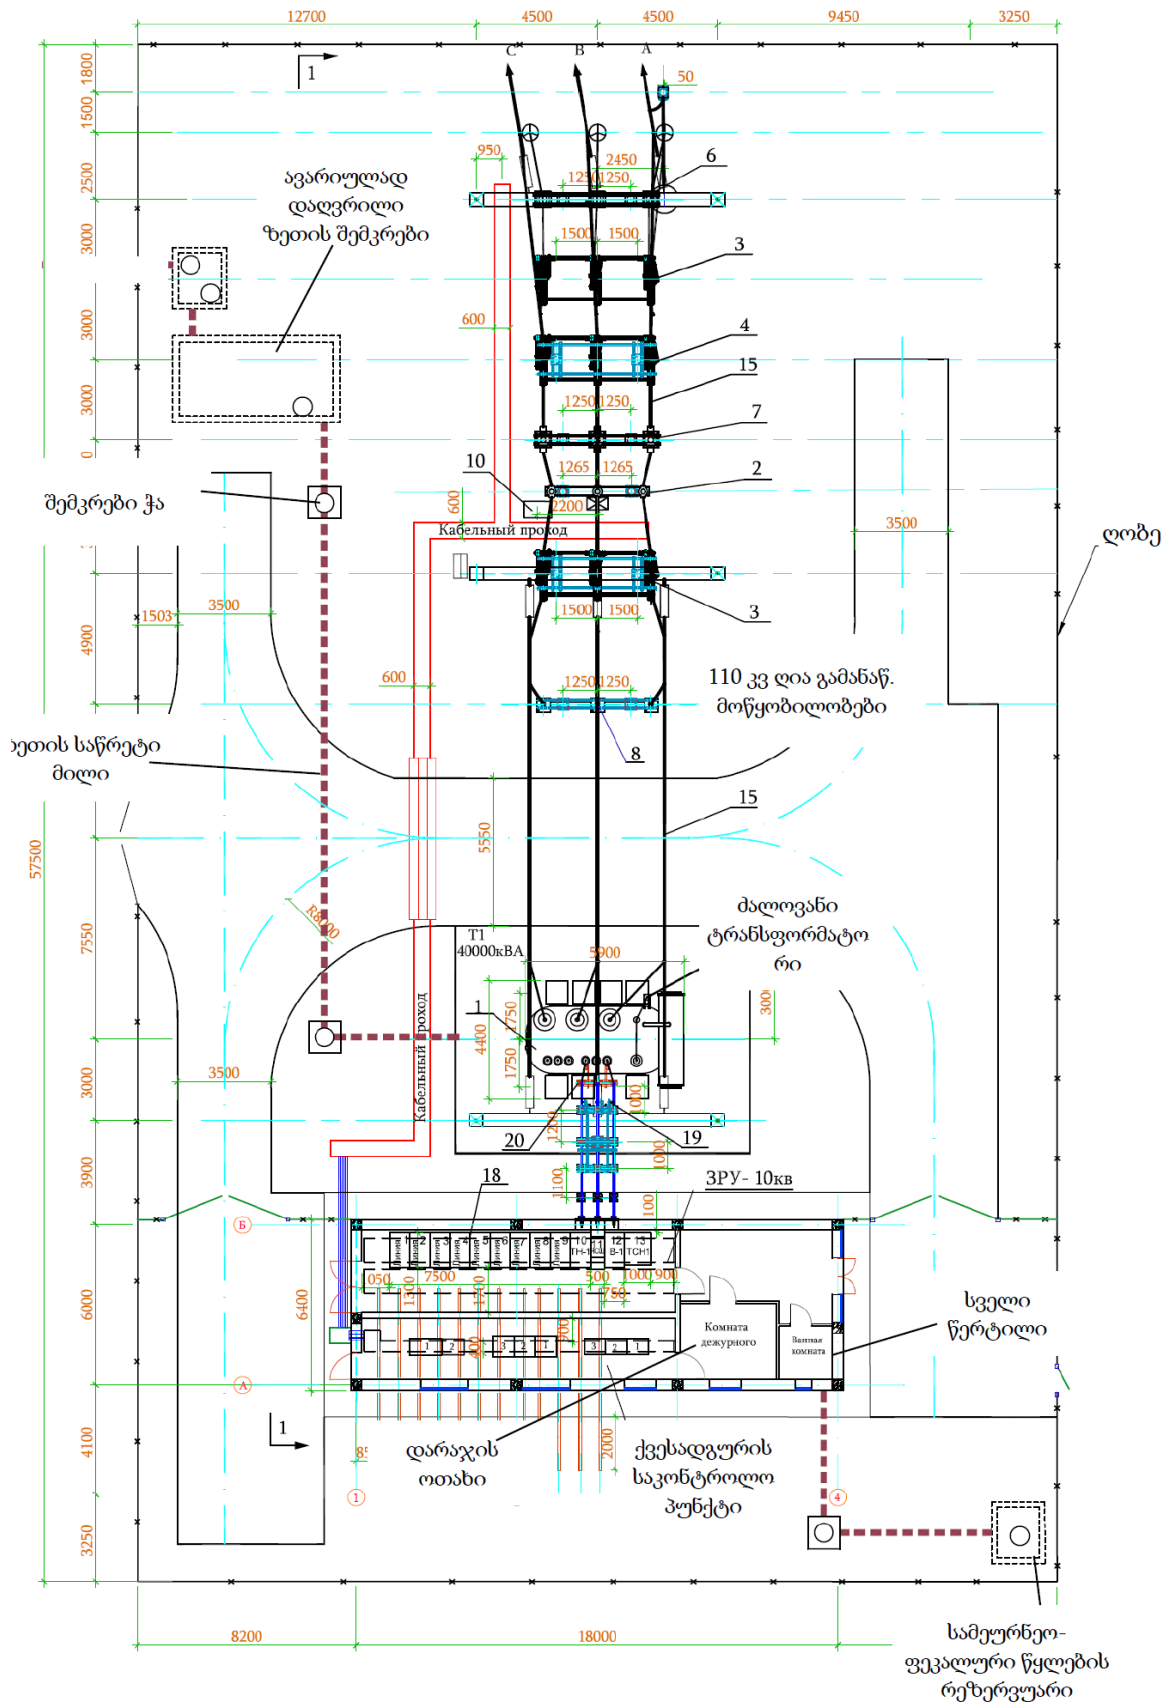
12700 4500 4500 9450 3250

C B A

1

50

950 2450 6

1250 1250

1500 1500 3

600

4

15

1250 1250 7

10 1265 1265 2

600 2200

Кабельный проход

3500

1500 1500 3

600

1250 1250

8

15

5550

1800 1500 2500 3000 3000 3000 0

1503 3500

4900

57500

7550

3000

3900

6000

4100

3250

ავარიულად დაღვრილი ზეთის შემკრები

შემკრები ჭა

ღობე

110 კვ ღია გამანაწ. მოწყობილობები

ეთის საწრეტი მილი

ძალოვანი ტრანსფორმატორი

R8000

T1 40000кВА

5900

1

1750 4400 1750

3000

1000

Кабельный проход

20 1200 19

1000

1100 100

18

ЗРУ- 10кв

Б

3500

Линия 2 Линия 4 Линия 6 Линия 8 Линия 10 TH-1 12 B-1 13 TCH1

050 7500 500 1000 900

1300 1400 750

6400

Комната дежурного

Ванная комната

1 2 1 2 3 2 1

400 700

სველი წერტილი

А

1

85

1

2000

დარაჯის ოთახი

ქვესადგურის საკონტროლო პუნქტი

4

8200 18000

სამეურნეო-ფეკალური წყლების რეზერვუარი